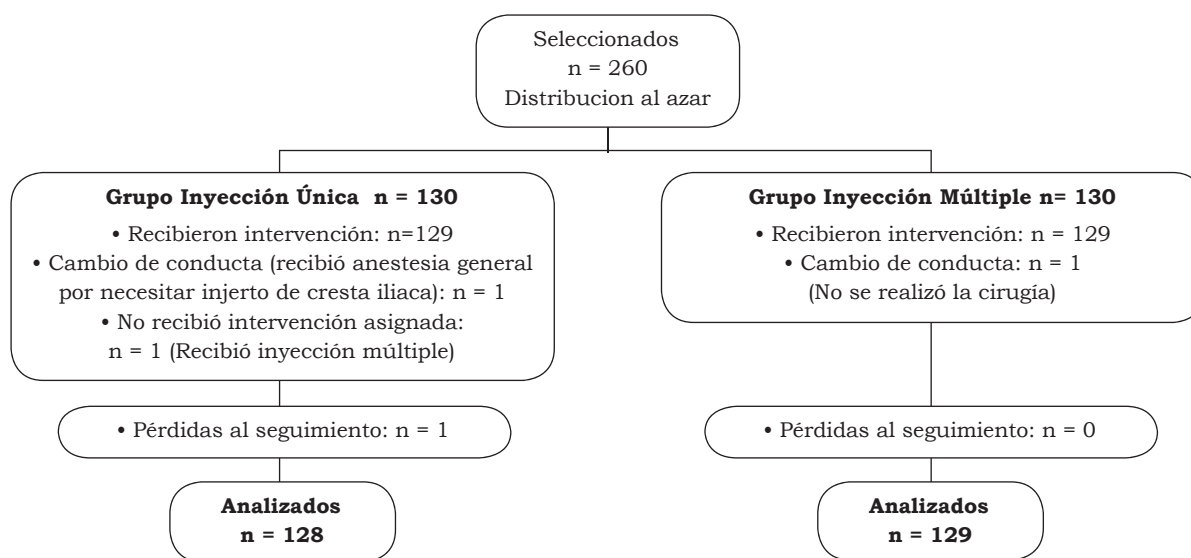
Seleccionados
n = 260
Distribucion al azar

**Grupo Inyección Única n = 130**
• Recibieron intervención: n=129
• Cambio de conducta (recibió anestesia general por necesitar injerto de cresta iliaca): n = 1
• No recibió intervención asignada: n = 1 (Recibió inyección múltiple)

• Pérdidas al seguimiento: n = 1

**Analizados**
**n = 128**

**Grupo Inyección Múltiple n= 130**
• Recibieron intervención: n = 129
• Cambio de conducta: n = 1
(No se realizó la cirugía)

• Pérdidas al seguimiento: n = 0

**Analizados**
**n = 129**